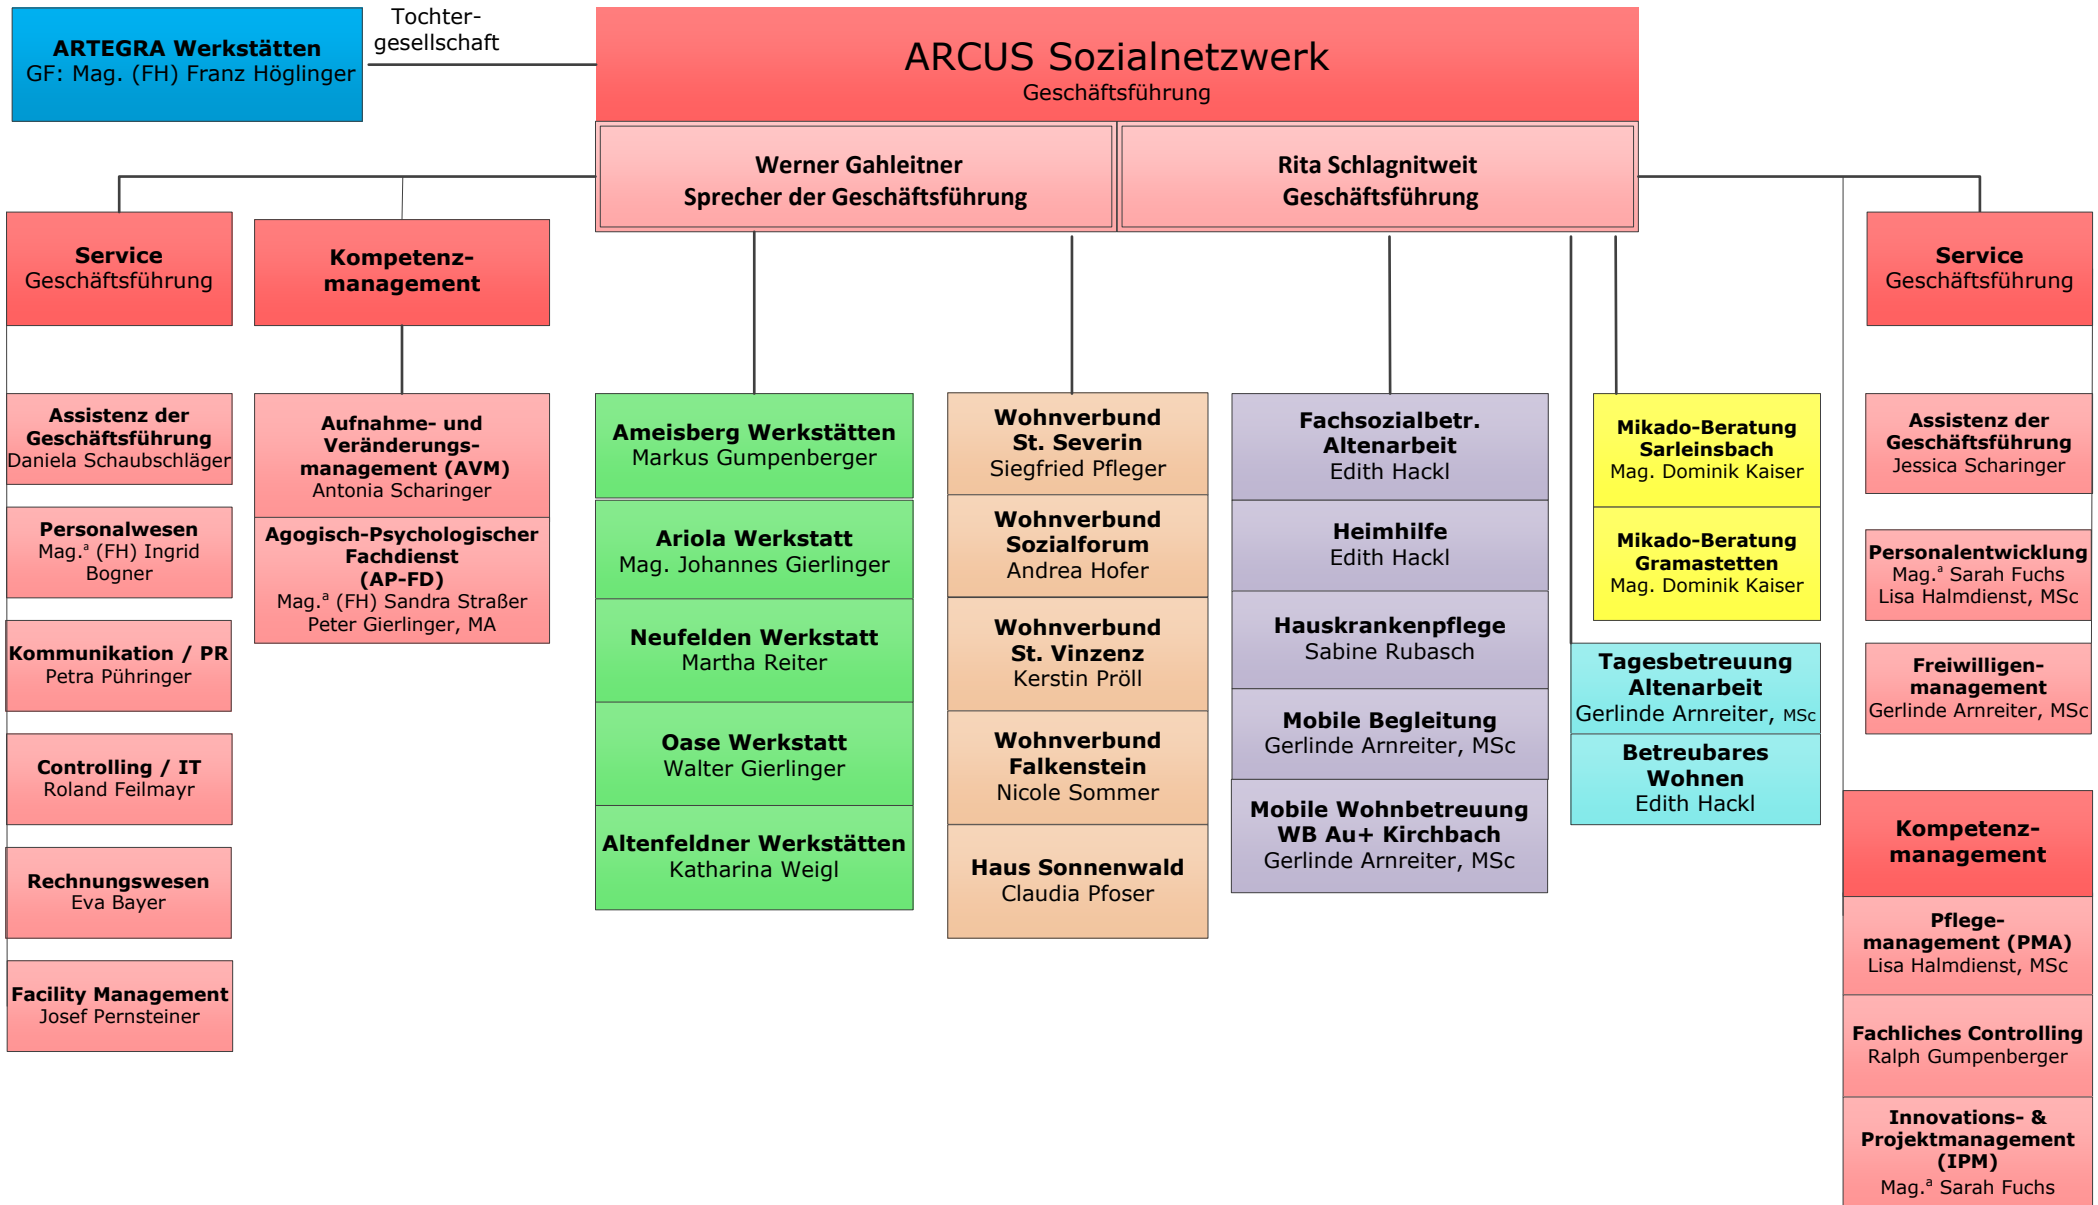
ARTEGRA Werkstätten
GF: Mag. (FH) Franz Höglinger

Tochtergesellschaft

ARCUS Sozialnetzwerk
Geschäftsführung

Werner Gahleitner
Sprecher der Geschäftsführung

Rita Schlagnitweit
Geschäftsführung

Service
Geschäftsführung

Kompetenzmanagement

Service
Geschäftsführung

Assistenz der Geschäftsführung
Daniela Schaubschläger

Personalwesen
Mag.$^a$ (FH) Ingrid Bogner

Kommunikation / PR
Petra Pühringer

Controlling / IT
Roland Feilmayr

Rechnungswesen
Eva Bayer

Facility Management
Josef Pernsteiner

Aufnahme- und Veränderungsmanagement (AVM)
Antonia Scharinger

Agogisch-Psychologischer Fachdienst (AP-FD)
Mag.$^a$ (FH) Sandra Straßer
Peter Gierlinger, MA

Ameisberg Werkstätten
Markus Gumpenberger

Ariola Werkstatt
Mag. Johannes Gierlinger

Neufelden Werkstatt
Martha Reiter

Oase Werkstatt
Walter Gierlinger

Altenfeldner Werkstätten
Katharina Weigl

Wohnverbund St. Severin
Siegfried Pfleger

Wohnverbund Sozialforum
Andrea Hofer

Wohnverbund St. Vinzenz
Kerstin Pröll

Wohnverbund Falkenstein
Nicole Sommer

Haus Sonnenwald
Claudia Pfoser

Fachsozialbetr. Altenarbeit
Edith Hackl

Heimhilfe
Edith Hackl

Hauskrankenpflege
Sabine Rubasch

Mobile Begleitung
Gerlinde Arnreiter, MSc

Mobile Wohnbetreuung WB Au+ Kirchbach
Gerlinde Arnreiter, MSc

Mikado-Beratung Sarleinsbach
Mag. Dominik Kaiser

Mikado-Beratung Gramastetten
Mag. Dominik Kaiser

Tagesbetreuung Altenarbeit
Gerlinde Arnreiter, MSc

Betreubares Wohnen
Edith Hackl

Assistenz der Geschäftsführung
Jessica Scharinger

Personalentwicklung
Mag.$^a$ Sarah Fuchs
Lisa Halmdienst, MSc

Freiwilligenmanagement
Gerlinde Arnreiter, MSc

Kompetenzmanagement

Pflegemanagement (PMA)
Lisa Halmdienst, MSc

Fachliches Controlling
Ralph Gumpenberger

Innovations- & Projektmanagement (IPM)
Mag.$^a$ Sarah Fuchs